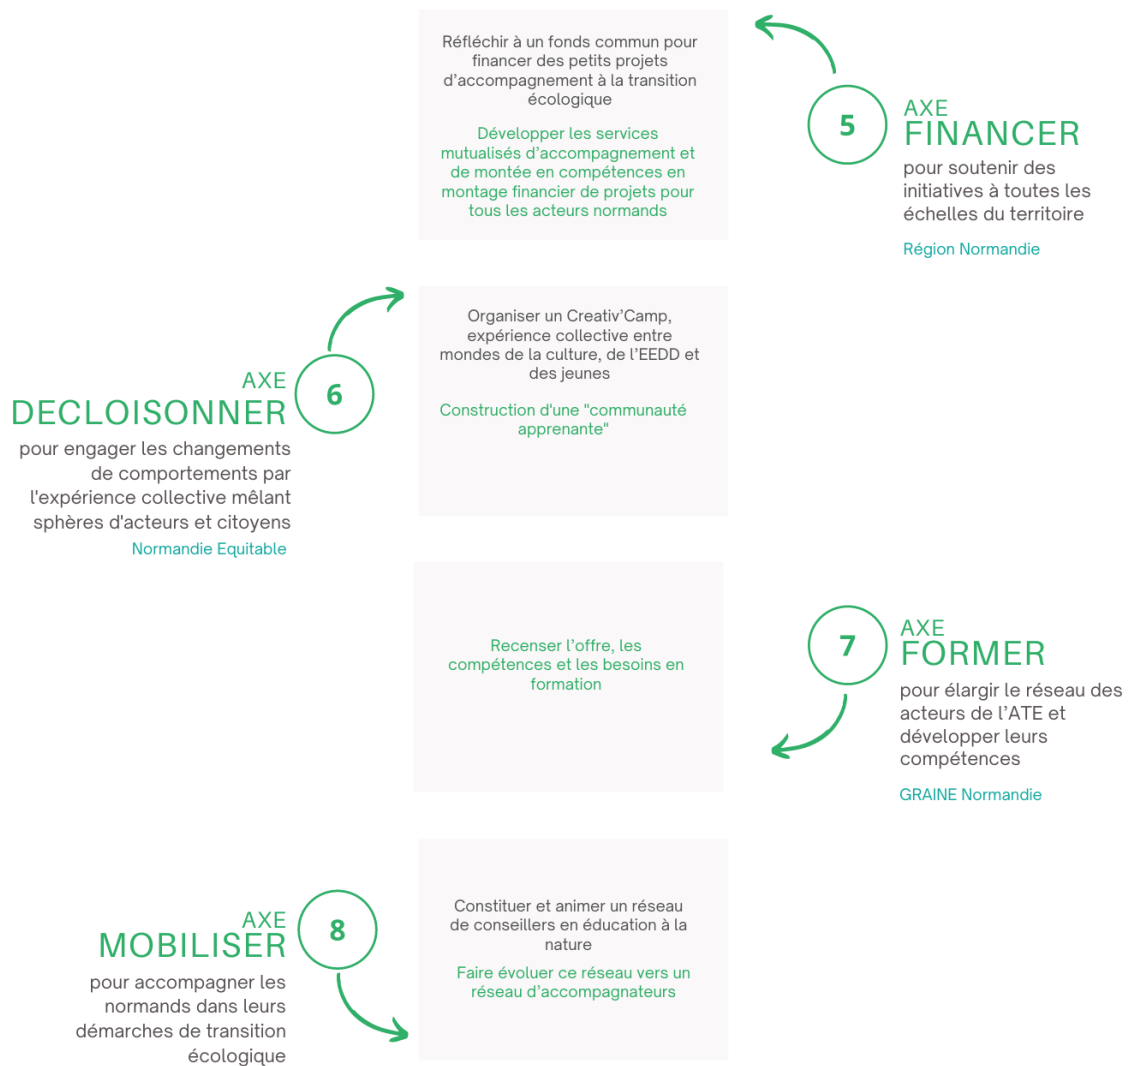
Réfléchir à un fonds commun pour financer des petits projets d'accompagnement à la transition écologique

Développer les services mutualisés d'accompagnement et de montée en compétences en montage financier de projets pour tous les acteurs normands

5

AXE
FINANCER
pour soutenir des initiatives à toutes les échelles du territoire

Région Normandie

Organiser un Creativ'Camp, expérience collective entre mondes de la culture, de l'EEDD et des jeunes

Construction d'une "communauté apprenante"

6

AXE
DECLOISONNER
pour engager les changements de comportements par l'expérience collective mêlant sphères d'acteurs et citoyens

Normandie Equitable

Recenser l'offre, les compétences et les besoins en formation

7

AXE
FORMER
pour élargir le réseau des acteurs de l'ATE et développer leurs compétences

GRAINE Normandie

8

AXE
MOBILISER
pour accompagner les normands dans leurs démarches de transition écologique

Constituer et animer un réseau de conseillers en éducation à la nature

Faire évoluer ce réseau vers un réseau d'accompagnateurs